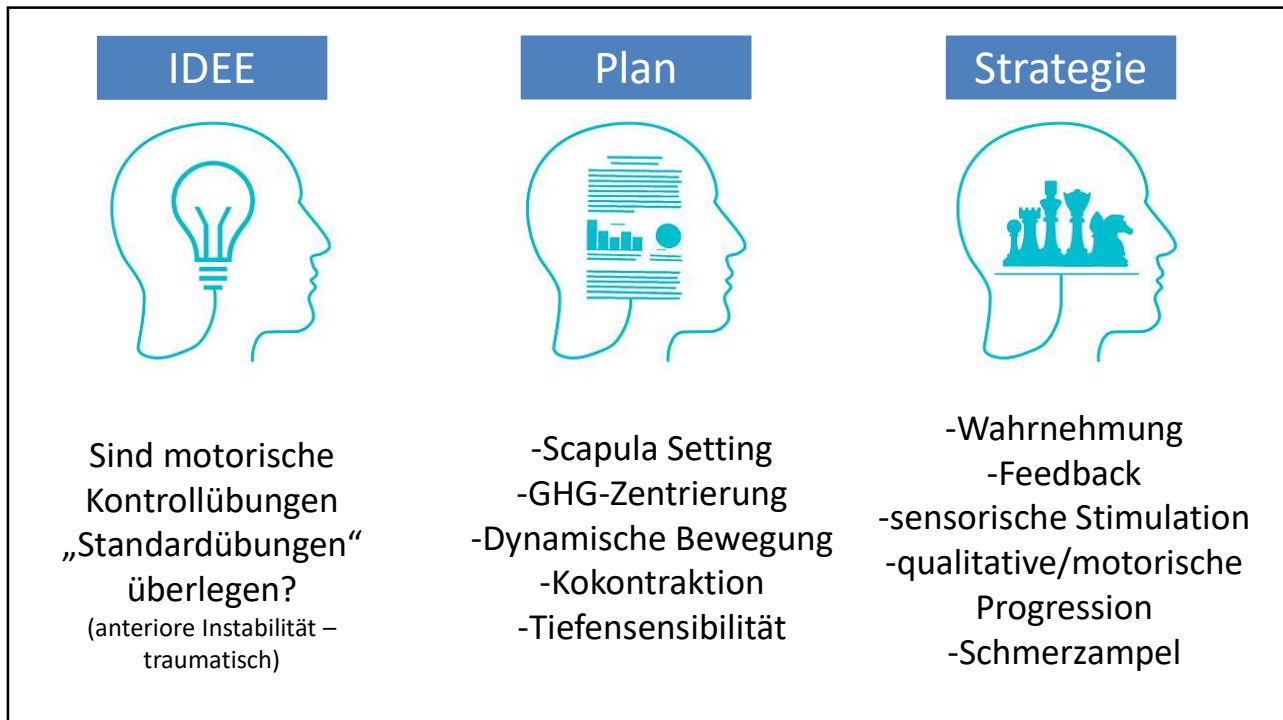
IDEE

Sind motorische Kontrollübungen „Standardübungen“ überlegen?
(anteriore Instabilität – traumatisch)

Plan

-Scapula Setting
-GHG-Zentrierung
-Dynamische Bewegung
-Kokontraktion
-Tiefensensibilität

Strategie

-Wahrnehmung
-Feedback
-sensorische Stimulation
-qualitative/motorische Progression
-Schmerzampel